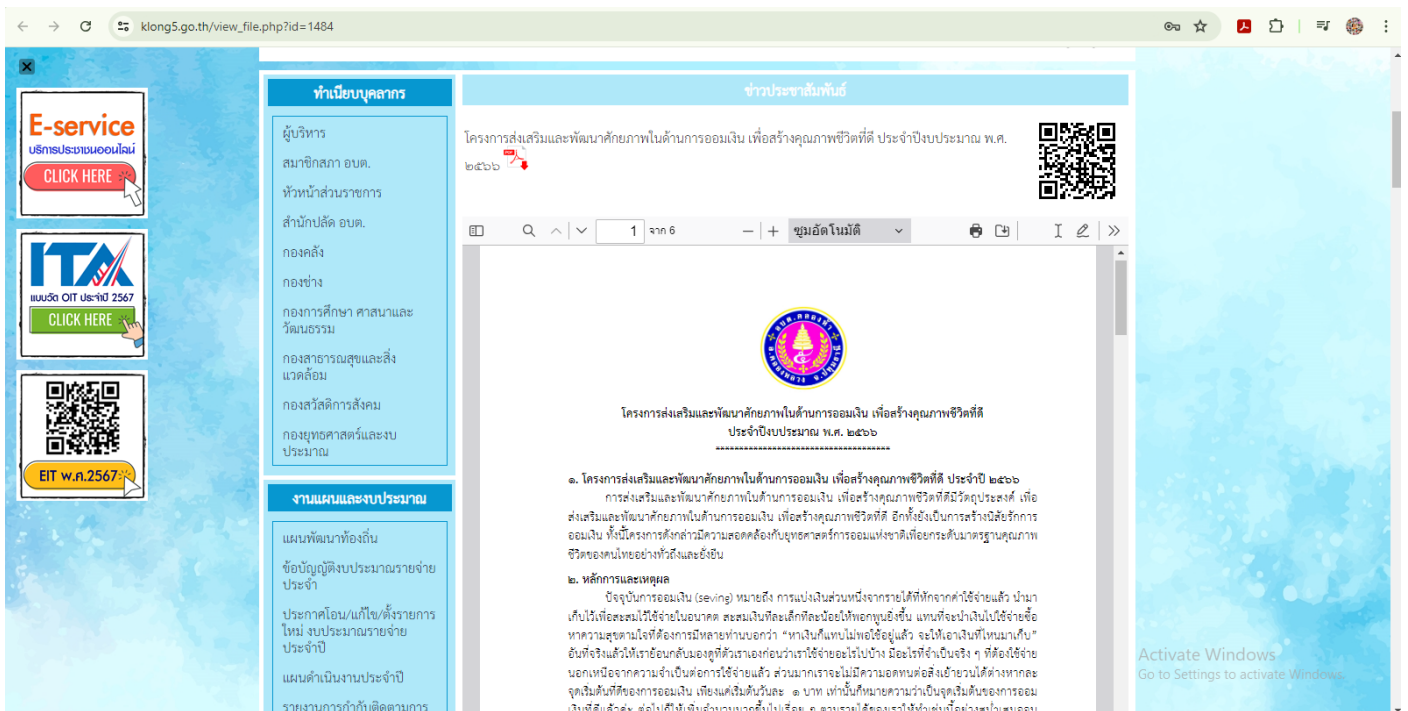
klong5.go.th/view_file.php?id=1484

E-service
บริการประชาชนออนไลน์
CLICK HERE

ITA
แบบวัด OIT ประจำปี 2567
CLICK HERE

EIT พ.ศ.2567

ทำเนียบบุคลากร

ผู้บริหาร
สมาชิกสภา อบต.
หัวหน้าส่วนราชการ
สำนักปลัด อบต.
กองคลัง
กองช่าง
กองการศึกษา ศาสนาและวัฒนธรรม
กองสาธารณสุขและสิ่งแวดล้อม
กองสวัสดิการสังคม
กองยุทธศาสตร์และงบประมาณ

งานแผนและงบประมาณ

แผนพัฒนาท้องถิ่น
ข้อบัญญัติงบประมาณรายจ่ายประจำ
ประกาศโอน/แก้ไข/ตั้งรายการใหม่ งบประมาณรายจ่ายประจำปี
แผนดำเนินงานประจำปี
รายงานการกำกับติดตามการ

ข่าวประชาสัมพันธ์

โครงการส่งเสริมและพัฒนาศักยภาพในด้านการออมเงิน เพื่อสร้างคุณภาพชีวิตที่ดี ประจำปีงบประมาณ พ.ศ. ๒๕๖๖

1 จาก 6 ซูมอัตโนมัติ

โครงการส่งเสริมและพัฒนาศักยภาพในด้านการออมเงิน เพื่อสร้างคุณภาพชีวิตที่ดี
ประจำปีงบประมาณ พ.ศ. ๒๕๖๖
*************************************

๑. โครงการส่งเสริมและพัฒนาศักยภาพในด้านการออมเงิน เพื่อสร้างคุณภาพชีวิตที่ดี ประจำปี ๒๕๖๖
การส่งเสริมและพัฒนาศักยภาพในด้านการออมเงิน เพื่อสร้างคุณภาพชีวิตที่ดีมีวัตถุประสงค์ เพื่อส่งเสริมและพัฒนาศักยภาพในด้านการออมเงิน เพื่อสร้างคุณภาพชีวิตที่ดี อีกทั้งยังเป็นการสร้างนิสัยรักการออมเงิน ทั้งนี้โครงการดังกล่าวมีความสอดคล้องกับยุทธศาสตร์การออมแห่งชาติเพื่อยกระดับมาตรฐานคุณภาพชีวิตของคนไทยอย่างทั่วถึงและยั่งยืน

๒. หลักการและเหตุผล
ปัจจุบันการออมเงิน (seving) หมายถึง การแบ่งเงินส่วนหนึ่งจากรายได้ที่หักจากค่าใช้จ่ายแล้ว นำมาเก็บไว้เพื่อสะสมไว้ใช้จ่ายในอนาคต สะสมเงินทีละเล็กทีละน้อยให้พอกพูนยิ่งขึ้น แทนที่จะนำเงินไปใช้จ่ายซื้อหาความสุขตามใจที่ต้องการมีหลายท่านบอกว่า "หาเงินก็แทบไม่พอใช้อยู่แล้ว จะให้เอาเงินที่ไหนมาเก็บ" อันที่จริงแล้วให้เราย้อนกลับมองดูที่ตัวเราเองก่อนว่าเราใช้จ่ายอะไรไปบ้าง มีอะไรที่จำเป็นจริง ๆ ที่ต้องใช้จ่ายนอกเหนือจากความจำเป็นต่อการใช้จ่ายแล้ว ส่วนมากเราจะไม่มีความอดทนต่อสิ่งเย้ายวนใจต่างหากละ จุดเริ่มต้นที่ดีของการออมเงิน เพียงแค่เริ่มต้นวันละ ๑ บาท เท่านั้นก็หมดความว่าเป็นจุดเริ่มต้นของการออม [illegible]

Activate Windows
Go to Settings to activate Windows.